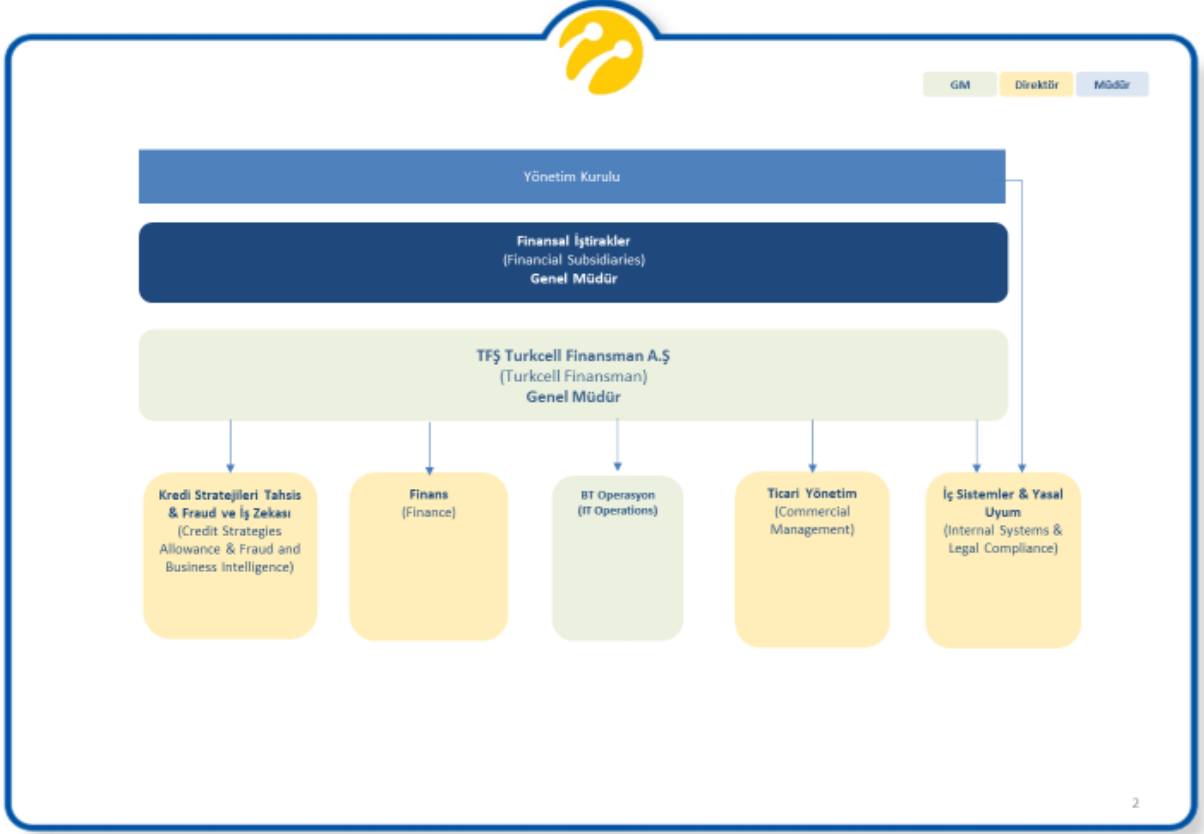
GM Direktör Müdür

Yönetim Kurulu

Finansal İştirakler
(Financial Subsidiaries)
Genel Müdür

TFŞ Turkcell Finansman A.Ş
(Turkcell Finansman)
Genel Müdür

Kredi Stratejileri Tahsis & Fraud ve İş Zekası
(Credit Strategies Allowance & Fraud and Business Intelligence)

Finans
(Finance)

BT Operasyon
(IT Operations)

Ticari Yönetim
(Commercial Management)

İç Sistemler & Yasal Uyum
(Internal Systems & Legal Compliance)

2